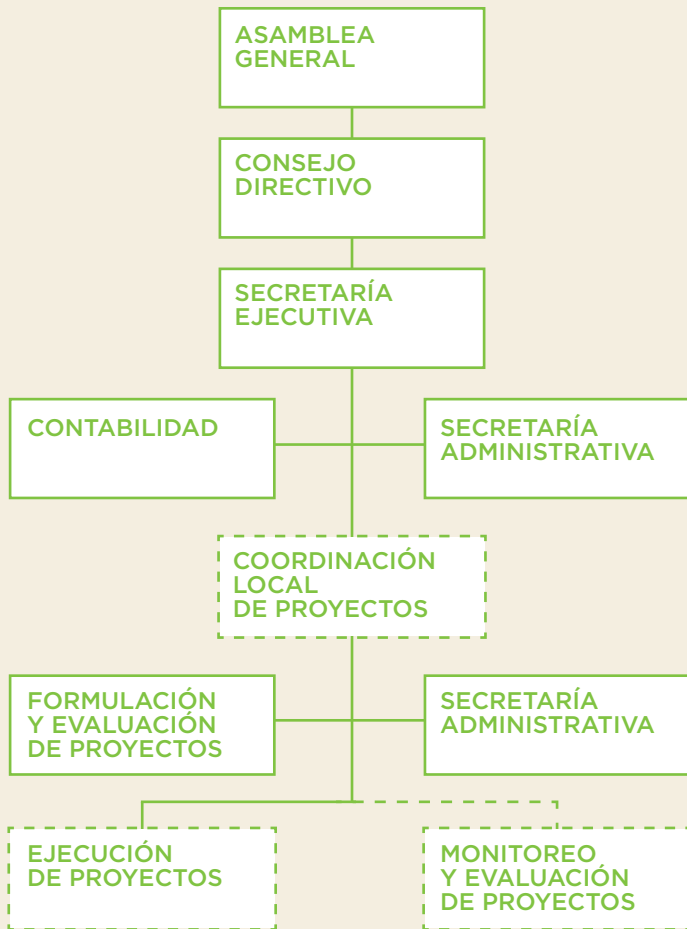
ASAMBLEA GENERAL

CONSEJO DIRECTIVO

SECRETARÍA EJECUTIVA

CONTABILIDAD

SECRETARÍA ADMINISTRATIVA

COORDINACIÓN LOCAL DE PROYECTOS

FORMULACIÓN Y EVALUACIÓN DE PROYECTOS

SECRETARÍA ADMINISTRATIVA

EJECUCIÓN DE PROYECTOS

MONITOREO Y EVALUACIÓN DE PROYECTOS